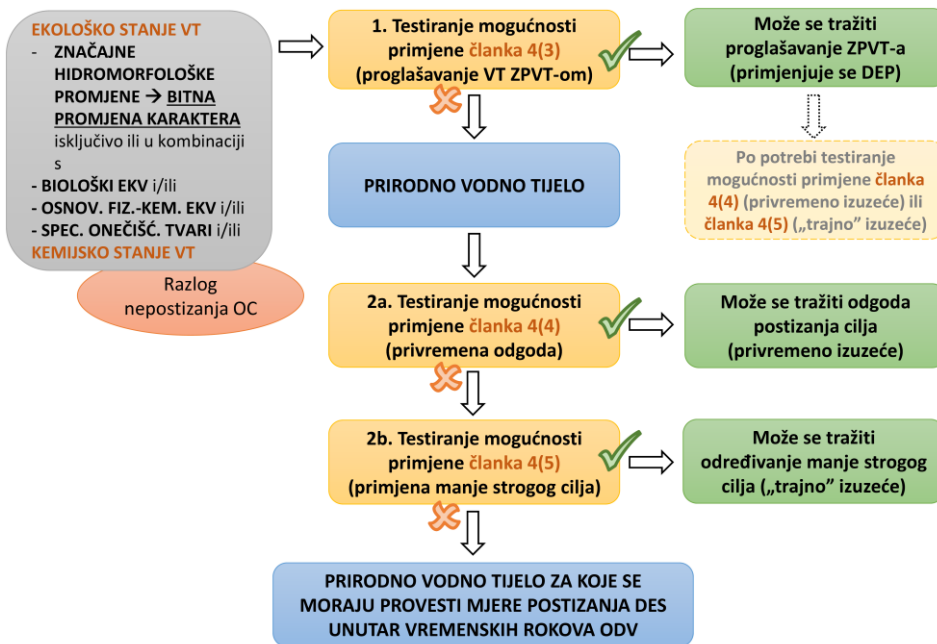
EKOLOŠKO STANJE VT
- ZNAČAJNE HIDROMORFOLOŠKE PROMJENE → BITNA PROMJENA KARAKTERA isključivo ili u kombinaciji s
- BIOLOŠKI EKV i/ili
- OSNOV. FIZ.-KEM. EKV i/ili
- SPEC. ONEČIŠĆ. TVARI i/ili
KEMIJSKO STANJE VT

Razlog nepostizanja OC

1. Testiranje mogućnosti primjene članka 4(3) (proglašavanje VT ZPVT-om)

Može se tražiti proglašavanje ZPVT-a (primjenjuje se DEP)

Po potrebi testiranje mogućnosti primjene članka 4(4) (privremeno izuzeće) ili članka 4(5) („trajno" izuzeće)

PRIRODNO VODNO TIJELO

2a. Testiranje mogućnosti primjene članka 4(4) (privremena odgoda)

Može se tražiti odgoda postizanja cilja (privremeno izuzeće)

2b. Testiranje mogućnosti primjene članka 4(5) (primjena manje strogog cilja)

Može se tražiti određivanje manje strogog cilja („trajno" izuzeće)

PRIRODNO VODNO TIJELO ZA KOJE SE MORAJU PROVESTI MJERE POSTIZANJA DES UNUTAR VREMENSKIH ROKOVA ODV